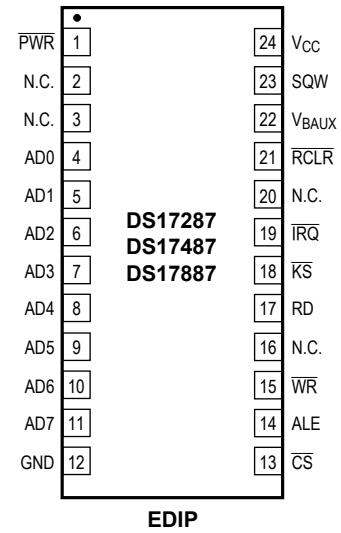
$\overline{PWR}$ 1
N.C. 2
N.C. 3
AD0 4
AD1 5
AD2 6
AD3 7
AD4 8
AD5 9
AD6 10
AD7 11
GND 12

24 $V_{CC}$
23 SQW
22 $V_{BAUX}$
21 $\overline{RCLR}$
20 N.C.
19 $\overline{IRQ}$
18 $\overline{KS}$
17 RD
16 N.C.
15 $\overline{WR}$
14 ALE
13 $\overline{CS}$

DS17287
DS17487
DS17887

EDIP